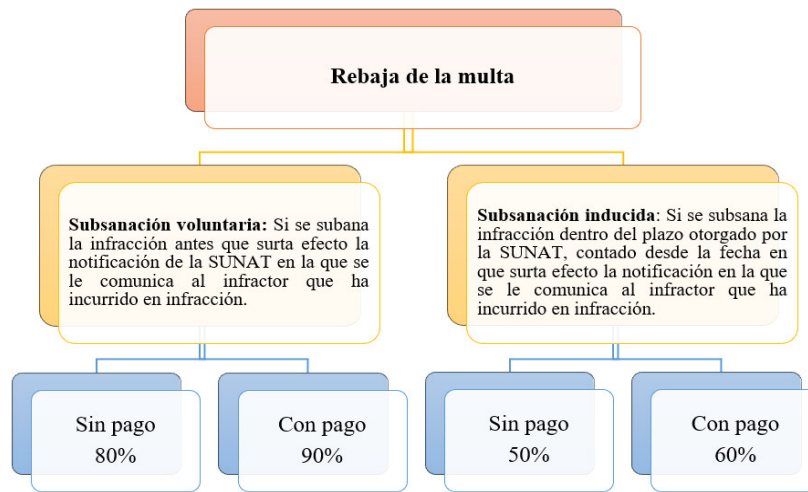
Rebaja de la multa

Subsanación voluntaria: Si se subana la infracción antes que surta efecto la notificación de la SUNAT en la que se le comunica al infractor que ha incurrido en infracción.

Subsanación inducida: Si se subsana la infracción dentro del plazo otorgado por la SUNAT, contado desde la fecha en que surta efecto la notificación en la que se le comunica al infractor que ha incurrido en infracción.

Sin pago
80%

Con pago
90%

Sin pago
50%

Con pago
60%